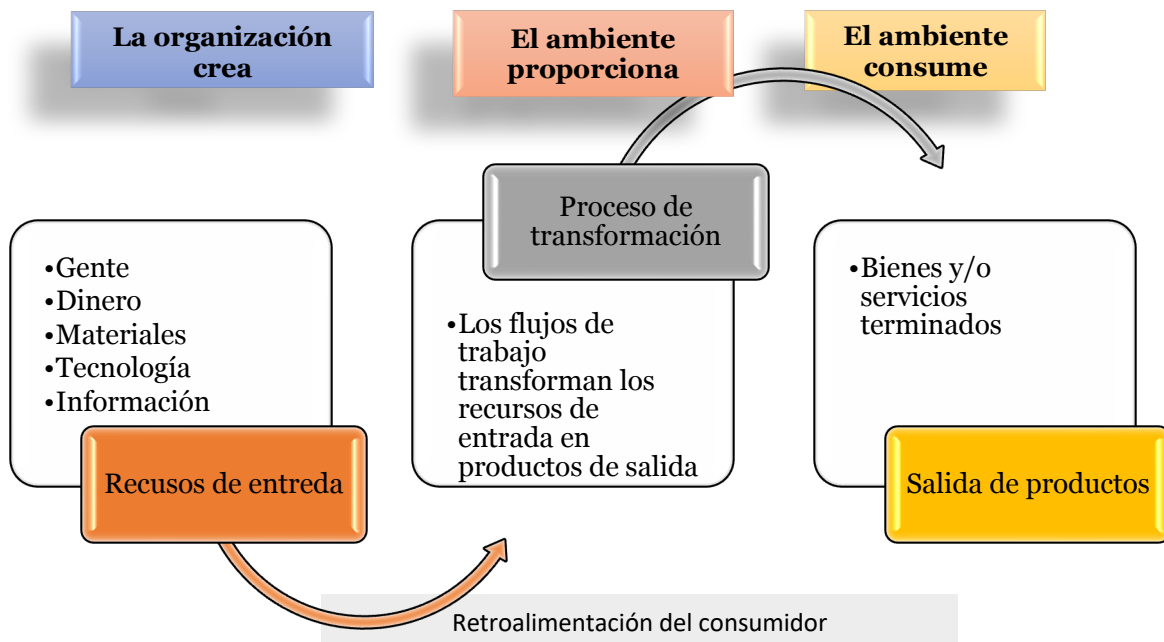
La organización crea

El ambiente proporciona

El ambiente consume

•Gente
•Dinero
•Materiales
•Tecnología
•Información

Recusos de entreda

Proceso de transformación

•Los flujos de trabajo transforman los recursos de entrada en productos de salida

•Bienes y/o servicios terminados

Salida de productos

Retroalimentación del consumidor